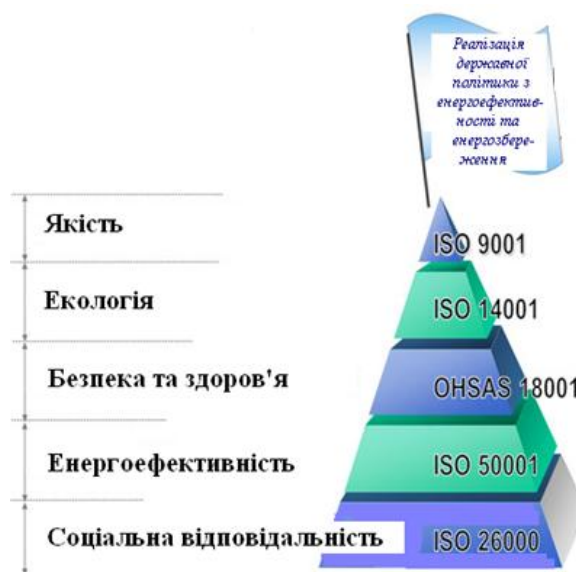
Реалізація державної політики з енергоефективності та енергозбереження

Якість

ISO 9001

Екологія

ISO 14001

Безпека та здоров'я

OHSAS 18001

Енергоефективність

ISO 50001

Соціальна відповідальність

ISO 26000